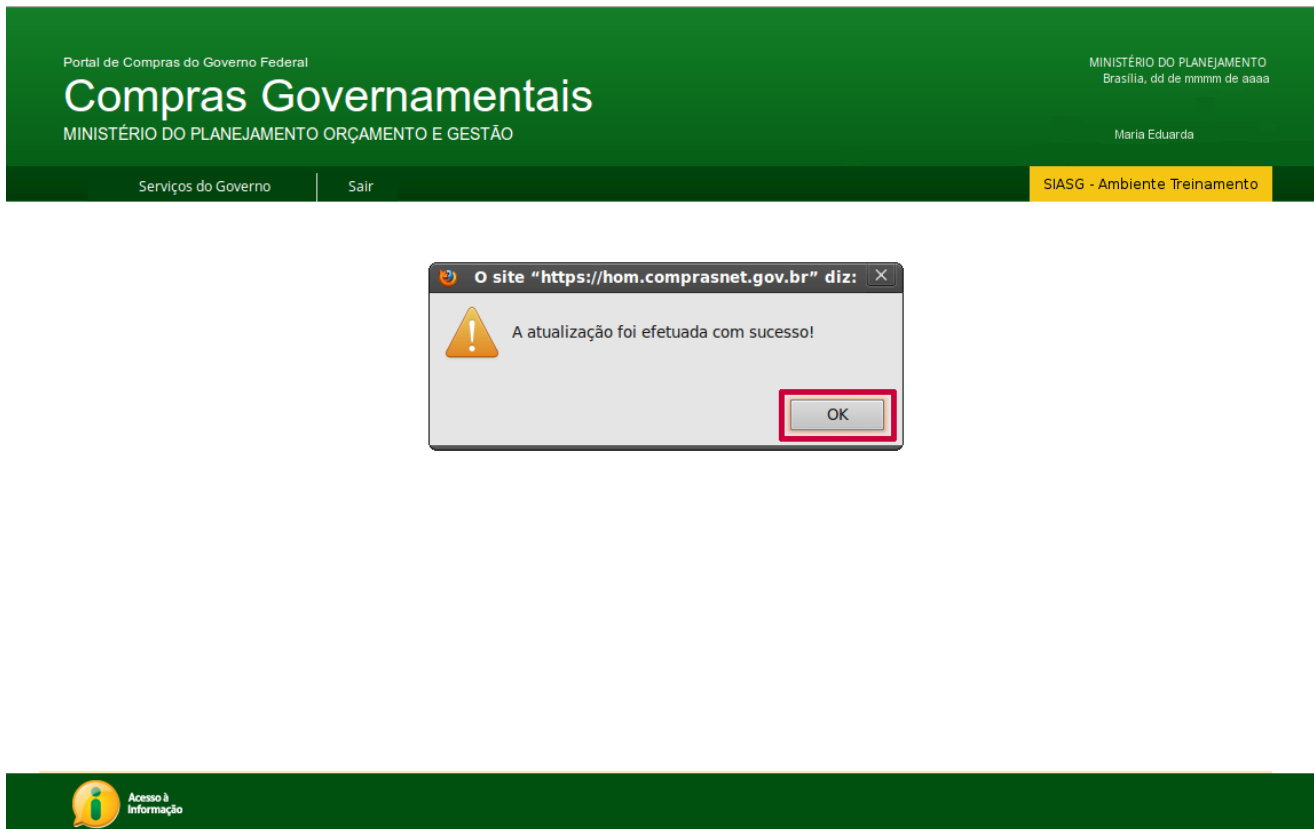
Portal de Compras do Governo Federal
Compras Governamentais
MINISTÉRIO DO PLANEJAMENTO ORÇAMENTO E GESTÃO

MINISTÉRIO DO PLANEJAMENTO
Brasília, dd de mmmm de aaaa

Maria Eduarda

Serviços do Governo
Sair

SIASG - Ambiente Treinamento

O site “https://hom.comprasnet.gov.br” diz:

A atualização foi efetuada com sucesso!

OK

Acesso à Informação